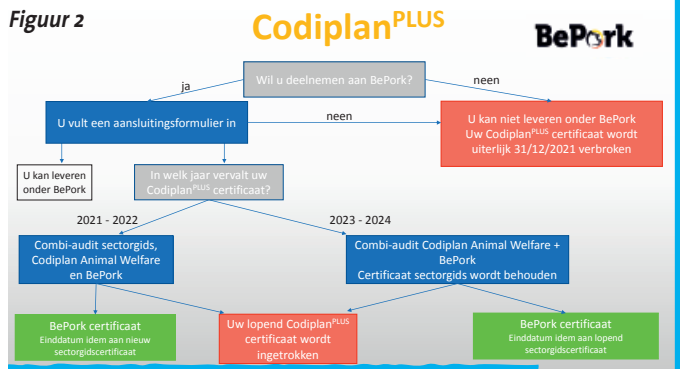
Figuur 2

Codiplan$^{PLUS}$

BePork

Wil u deelnemen aan BePork?

ja

neen

U vult een aansluitingsformulier in

neen

U kan niet leveren onder BePork
Uw Codiplan$^{PLUS}$ certificaat wordt uiterlijk 31/12/2021 verbroken

U kan leveren onder BePork

In welk jaar vervalt uw Codiplan$^{PLUS}$ certificaat?

2021 - 2022

2023 - 2024

Combi-audit sectorgids, Codiplan Animal Welfare en BePork

Combi-audit Codiplan Animal Welfare + BePork
Certificaat sectorgids wordt behouden

BePork certificaat
Einddatum idem aan nieuw sectorgidscertificaat

Uw lopend Codiplan$^{PLUS}$ certificaat wordt ingetrokken

BePork certificaat
Einddatum idem aan lopend sectorgidscertificaat